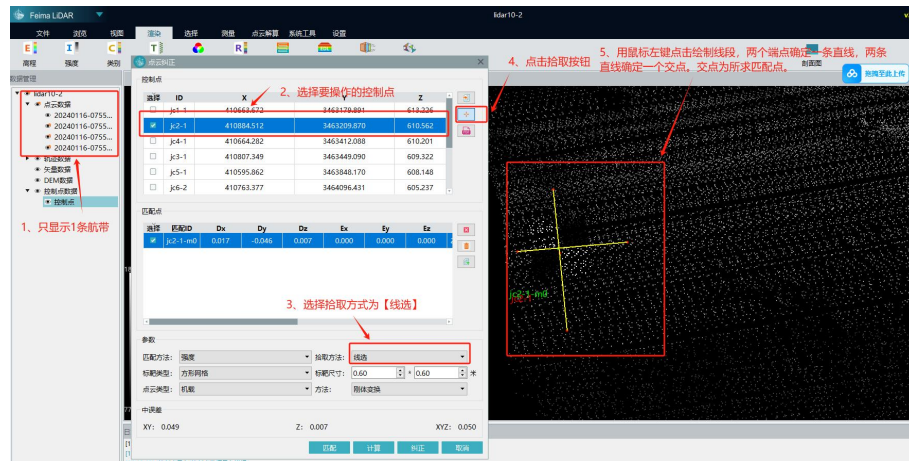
Feima LiDAR

lidar10-2

文件 浏览 视图 渲染 选择 测量 点云解算 系统工具 设置

高程 强度 类别

剖面图

数据管理

lidar10-2
点云数据
20240116-0755...
20240116-0755...
20240116-0755...
20240116-0755...
航迹数据
矢量数据
DEM数据
控制点数据
控制点

1、只显示1条航带

点云纠正

控制点

| 选择 | ID | X | Y | Z |
|---|---|---|---|---|
| ☐ | jc1-1 | 410663.672 | 3463179.891 | 613.226 |
| ☑ | jc2-1 | 410884.512 | 3463209.870 | 610.562 |
| ☐ | jc4-1 | 410664.282 | 3463412.088 | 610.201 |
| ☐ | jc3-1 | 410807.349 | 3463449.090 | 609.322 |
| ☐ | jc5-1 | 410595.862 | 3463848.170 | 608.148 |
| ☐ | jc6-2 | 410763.377 | 3464096.431 | 605.237 |

2、选择要操作的控制点

匹配点

| 选择 | 匹配ID | Dx | Dy | Dz | Ex | Ey | Ez |
|---|---|---|---|---|---|---|---|
| ☑ | jc2-1-m0 | 0.017 | -0.046 | 0.007 | 0.000 | 0.000 | 0.000 |

3、选择拾取方式为【线选】

参数

匹配方法: 强度
拾取方法: 线选
标靶类型: 方形网格
标靶尺寸: 0.60 * 0.60 米
点云类型: 机载
方法: 刚体变换

中误差

XY: 0.049 Z: 0.007 XYZ: 0.050

匹配 计算 纠正 取消

4、点击拾取按钮

5、用鼠标左键点击绘制线段，两个端点确定一条直线，两条直线确定一个交点。交点为所求匹配点。

jc2-1-m0

拖拽至此上传